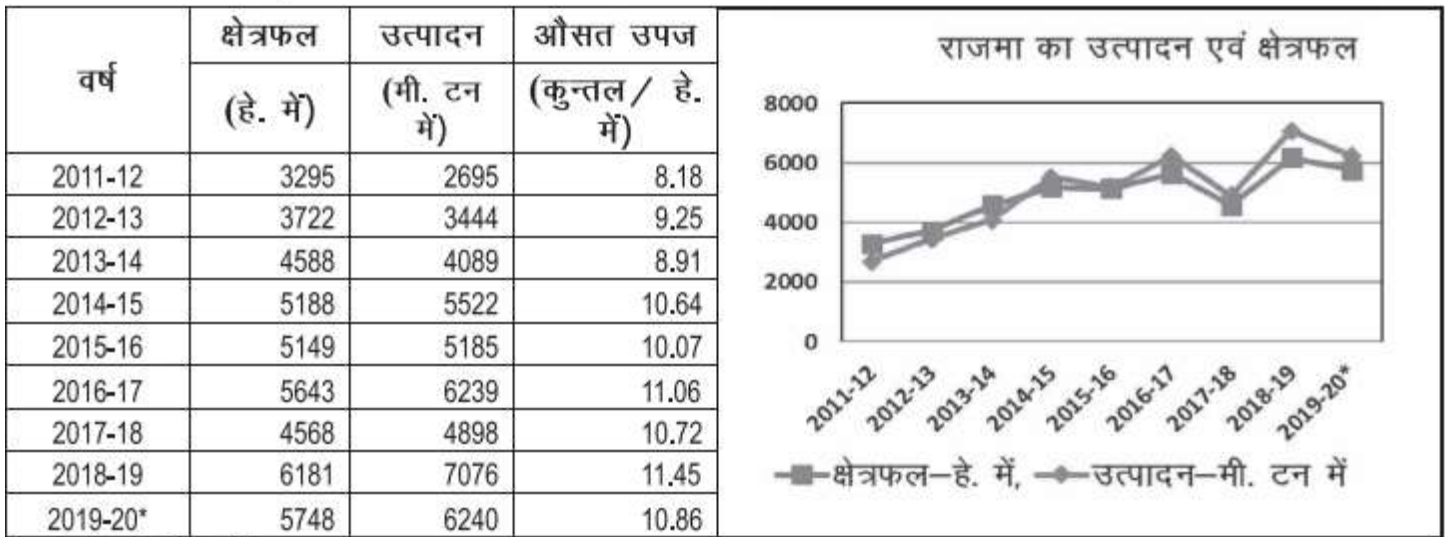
| वर्ष | क्षेत्रफल (हे. में) | उत्पादन (मी. टन में) | औसत उपज (कुन्तल / हे. में) |
|---|---|---|---|
| 2011-12 | 3295 | 2695 | 8.18 |
| 2012-13 | 3722 | 3444 | 9.25 |
| 2013-14 | 4588 | 4089 | 8.91 |
| 2014-15 | 5188 | 5522 | 10.64 |
| 2015-16 | 5149 | 5185 | 10.07 |
| 2016-17 | 5643 | 6239 | 11.06 |
| 2017-18 | 4568 | 4898 | 10.72 |
| 2018-19 | 6181 | 7076 | 11.45 |
| 2019-20* | 5748 | 6240 | 10.86 |

राजमा का उत्पादन एवं क्षेत्रफल

8000
6000
4000
2000
0

2011-12 2012-13 2013-14 2014-15 2015-16 2016-17 2017-18 2018-19 2019-20*

क्षेत्रफल–हे. में, उत्पादन–मी. टन में